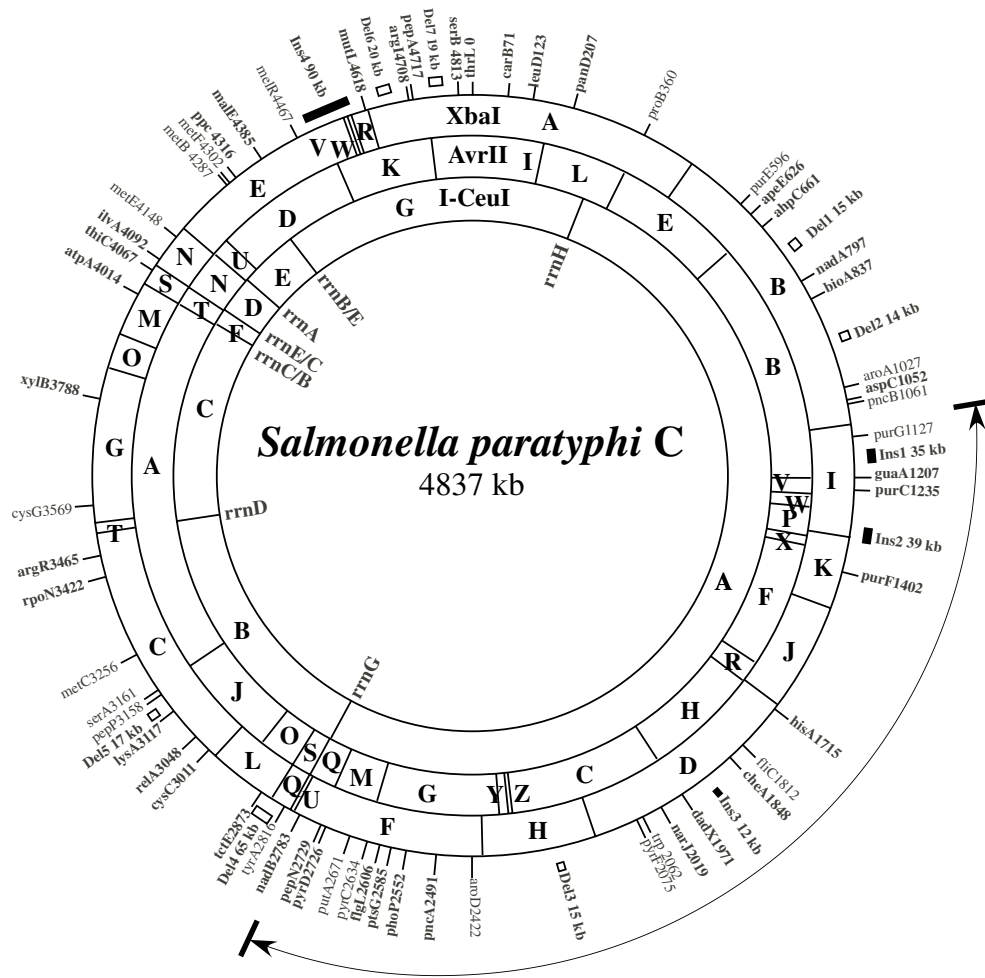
Salmonella paratyphi C
4837 kb

XbaI
AvrII
I-CeuI

thrL 0
serB 4813
Del7 19 kb
pepA4717
argI4708
Del6 20 kb
mutL4618
Ins4 90 kb
metR4467
malE4385
ppc 4316
metF4302
metB 4287
metE4148
ilvA4092
thiC4067
atpA4014
xylB3788
cysG3569
argR3465
rpoN3422
metC3256
serA3161
pepP3158
Del5 17 kb
lysA3117
relA3048
cysC3011
tctE2873
Del4 65 kb
tyrA2816
nadB2783
pepN2729
pyrD2726
putA2671
pyrC2634
flgL2606
ptsG2585
phoP2552
pncA2491
aroD2422
Del3 15 kb
trp 2062
pyrF2075
narJ2019
dadX1971
Ins3 12 kb
cheA1848
fliC1812
hisA1715
purF1402
Ins2 39 kb
purC1235
guaA1207
Ins1 35 kb
purG1127
pncB1061
aspC1052
aroA1027
Del2 14 kb
bioA837
nadA797
Del1 15 kb
ahpC661
apeE626
purE596
proB360
panD207
leuD123
carB71

A
I
L
E
B
I
K
J
H
D
C
H
G
F
U
Q
L
C
T
G
O
M
S
N
E
V
W
R
K

G
L
E
B
V
W
P
X
F
R
D
C
Z
Y
G
M
Q
S
O
J
B
A
C
T
N
U
D

rrnH
rrnB/E
rrnA
rrnE/C
rrnC/B
rrnD
rrnG
E
D
F
C
B
A
G